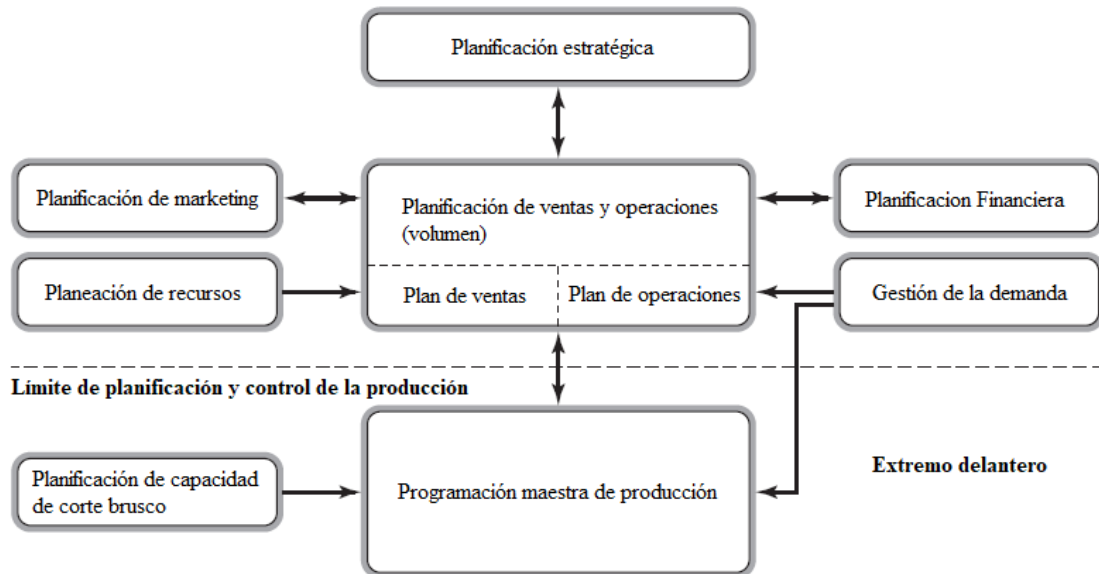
Planificación estratégica

Planificación de marketing

Planificación de ventas y operaciones (volumen)

Planificacion Financiera

Planeación de recursos

Plan de ventas

Plan de operaciones

Gestión de la demanda

Límite de planificación y control de la producción

Planificación de capacidad de corte brusco

Programación maestra de producción

Extremo delantero